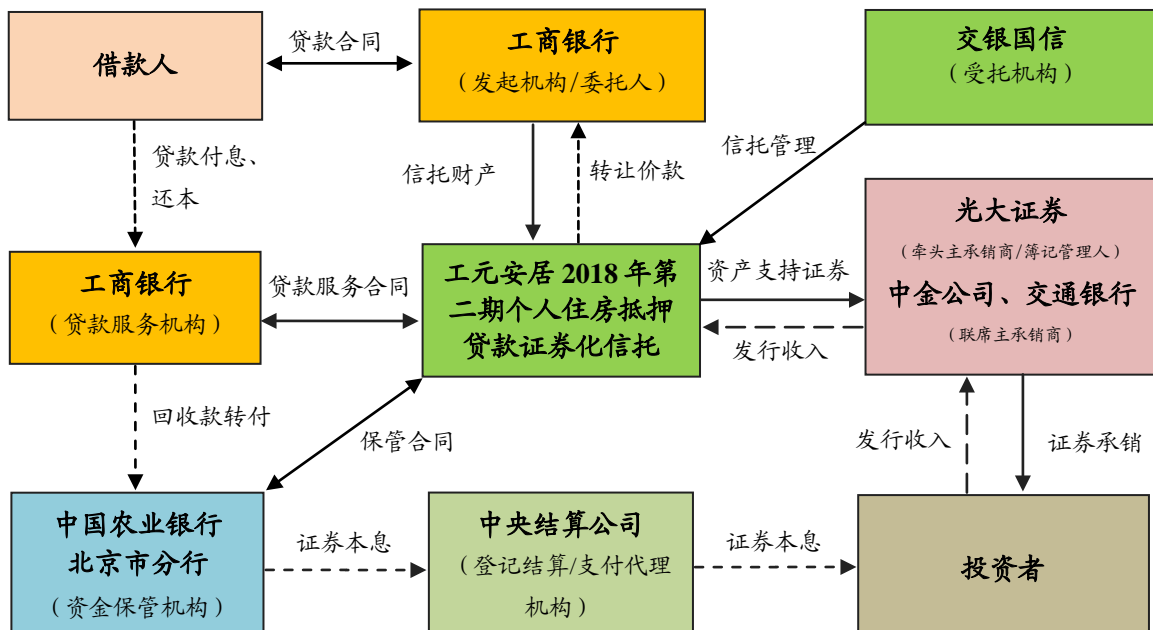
借款人

贷款合同

工商银行
（发起机构/委托人）

交银国信
（受托机构）

贷款付息、还本

信托财产

转让价款

信托管理

光大证券
（牵头主承销商/簿记管理人）
中金公司、交通银行
（联席主承销商）

工商银行
（贷款服务机构）

贷款服务合同

工元安居 2018 年第二期个人住房抵押贷款证券化信托

资产支持证券

发行收入

回收款转付

保管合同

发行收入

证券承销

中国农业银行北京市分行
（资金保管机构）

证券本息

中央结算公司
（登记结算/支付代理机构）

证券本息

投资者